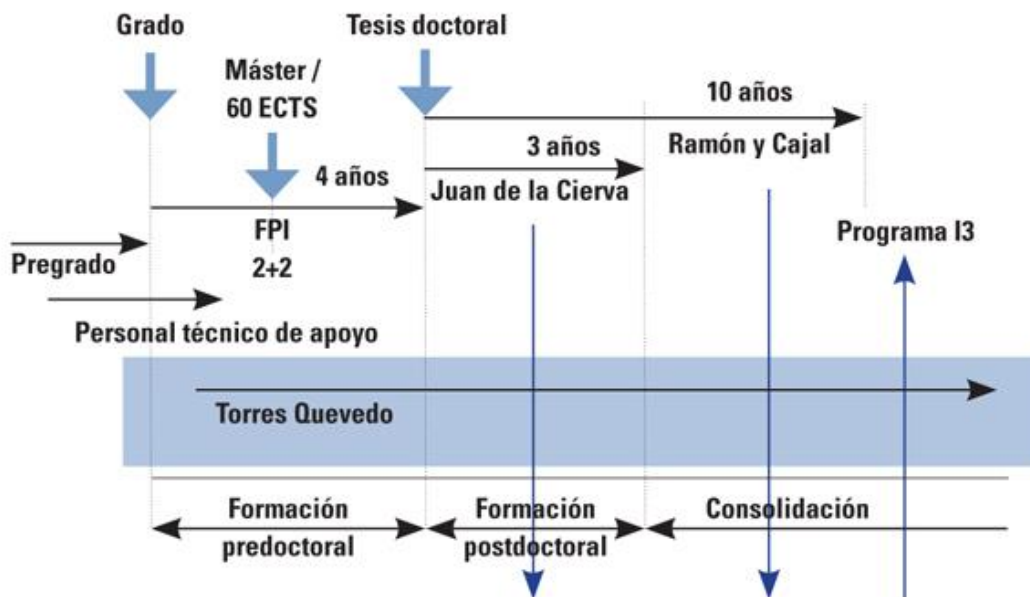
Grado

Tesis doctoral

Máster / 60 ECTS

10 años

3 años

Ramón y Cajal

4 años

Juan de la Cierva

FPI 2+2

Programa I3

Pregrado

Personal técnico de apoyo

Torres Quevedo

Formación predoctoral

Formación postdoctoral

Consolidación